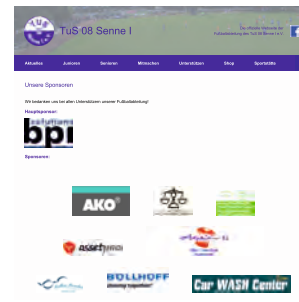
TuS 08 Senne I

Aktuelles Junioren Senioren Mitmachen Unterstützen Shop Sportstätte

Unsere Sponsoren

Wir bedanken uns bei allen Unterstützern unserer Fußballabteilung!

Hauptsponsor:

bpi solutions

Sponsoren:

AKO

asset

BÖLLHOFF

Car WASH Center